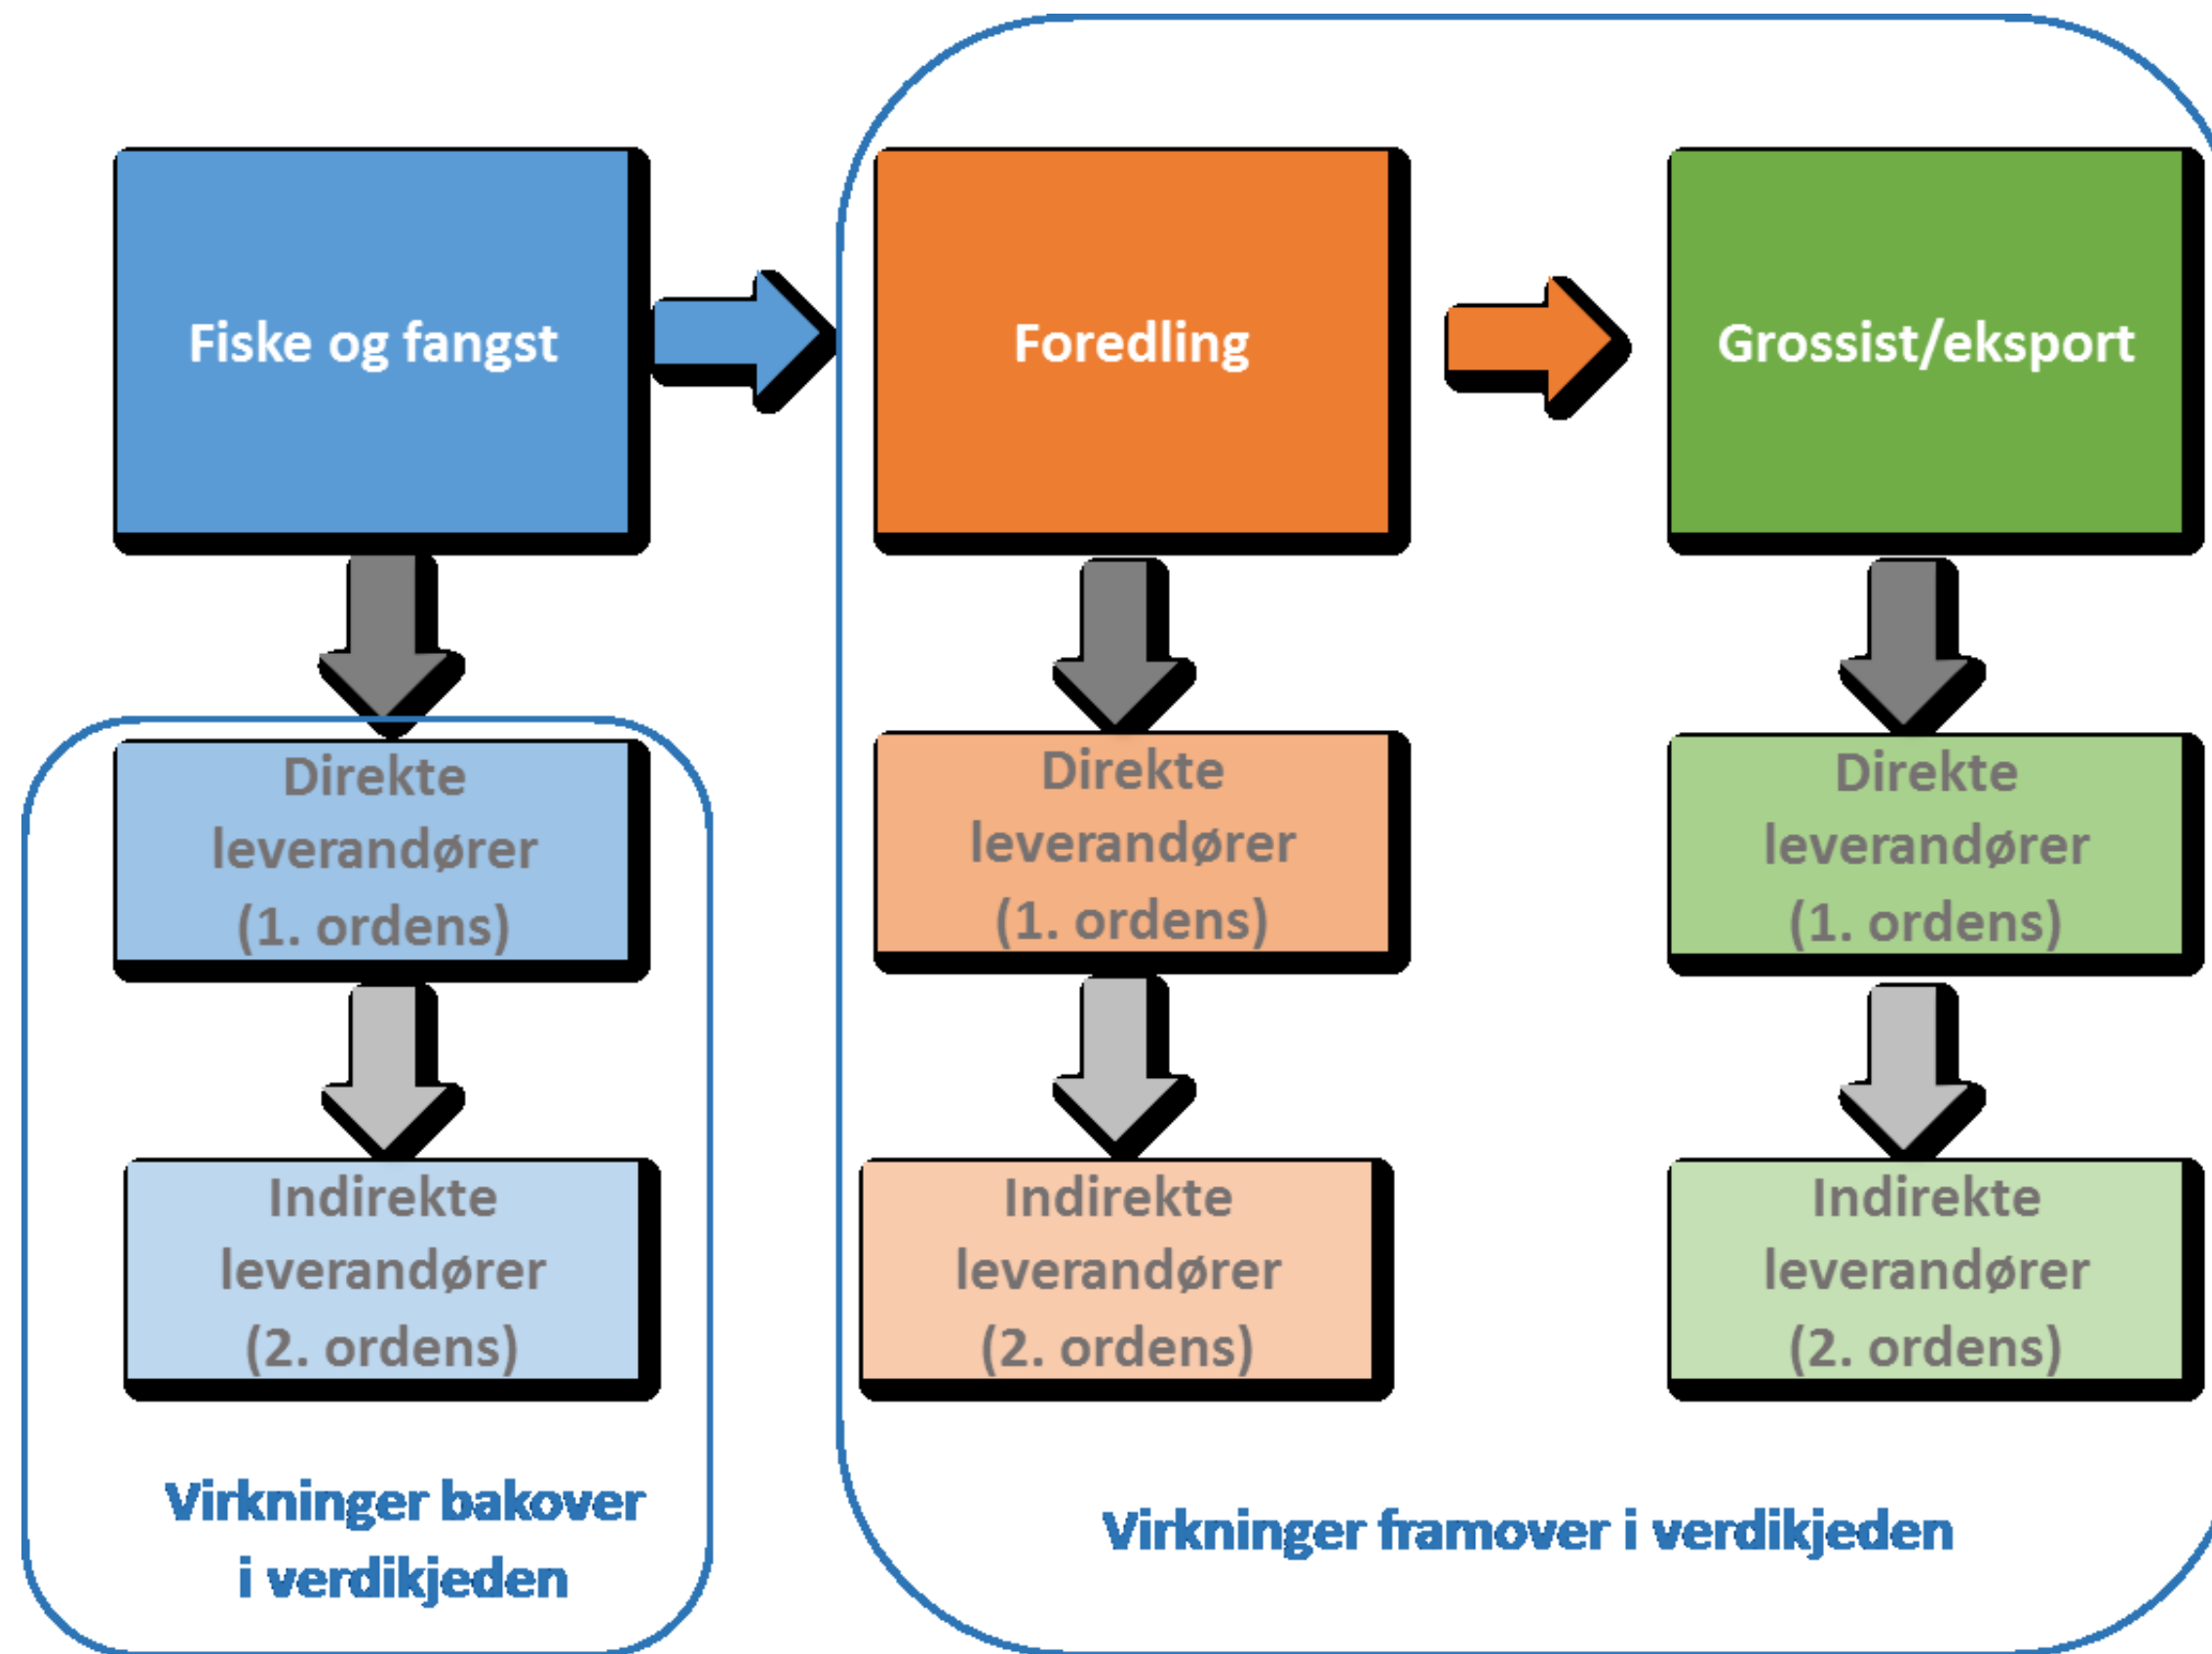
Fiske og fangst

Foredling

Grossist/eksport

Direkte leverandører (1. ordens)

Direkte leverandører (1. ordens)

Direkte leverandører (1. ordens)

Indirekte leverandører (2. ordens)

Indirekte leverandører (2. ordens)

Indirekte leverandører (2. ordens)

Virkninger bakover i verdikjeden

Virkninger framover i verdikjeden